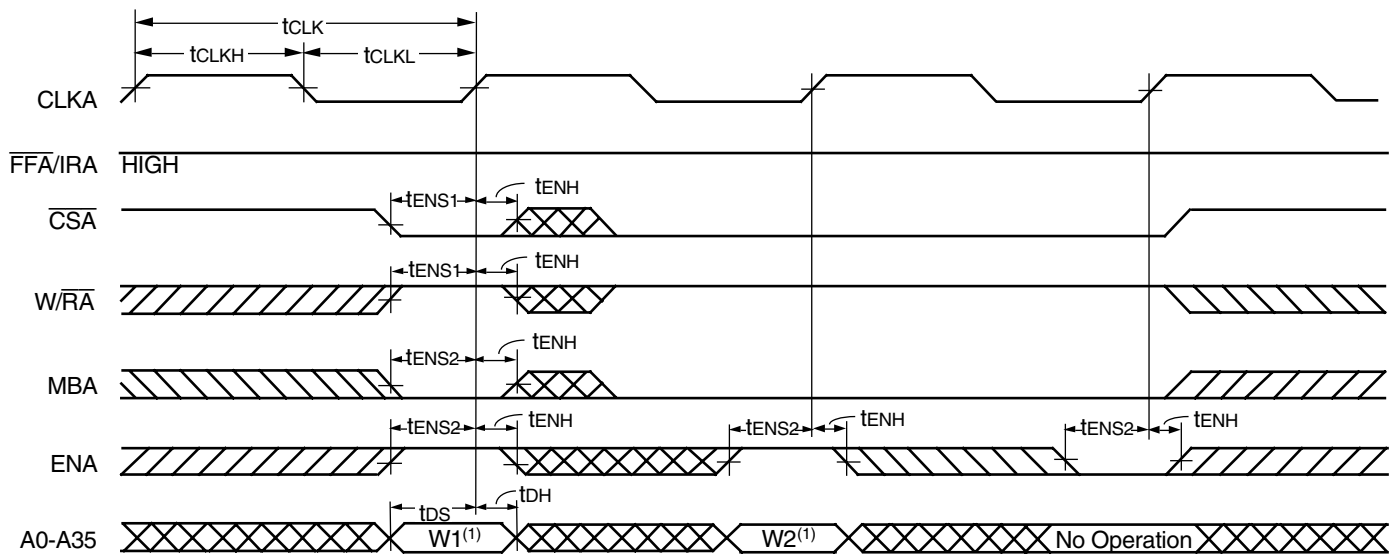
$t_{CLK}$
$t_{CLKH}$
$t_{CLKL}$
CLKA
$\overline{FFA}$/IRA HIGH
$t_{ENS1}$
$t_{ENH}$
$\overline{CSA}$
$t_{ENS1}$
$t_{ENH}$
W/$\overline{RA}$
$t_{ENS2}$
$t_{ENH}$
MBA
$t_{ENS2}$
$t_{ENH}$
$t_{ENS2}$
$t_{ENH}$
$t_{ENS2}$
$t_{ENH}$
ENA
$t_{DS}$
$t_{DH}$
A0-A35
W1$^{(1)}$
W2$^{(1)}$
No Operation